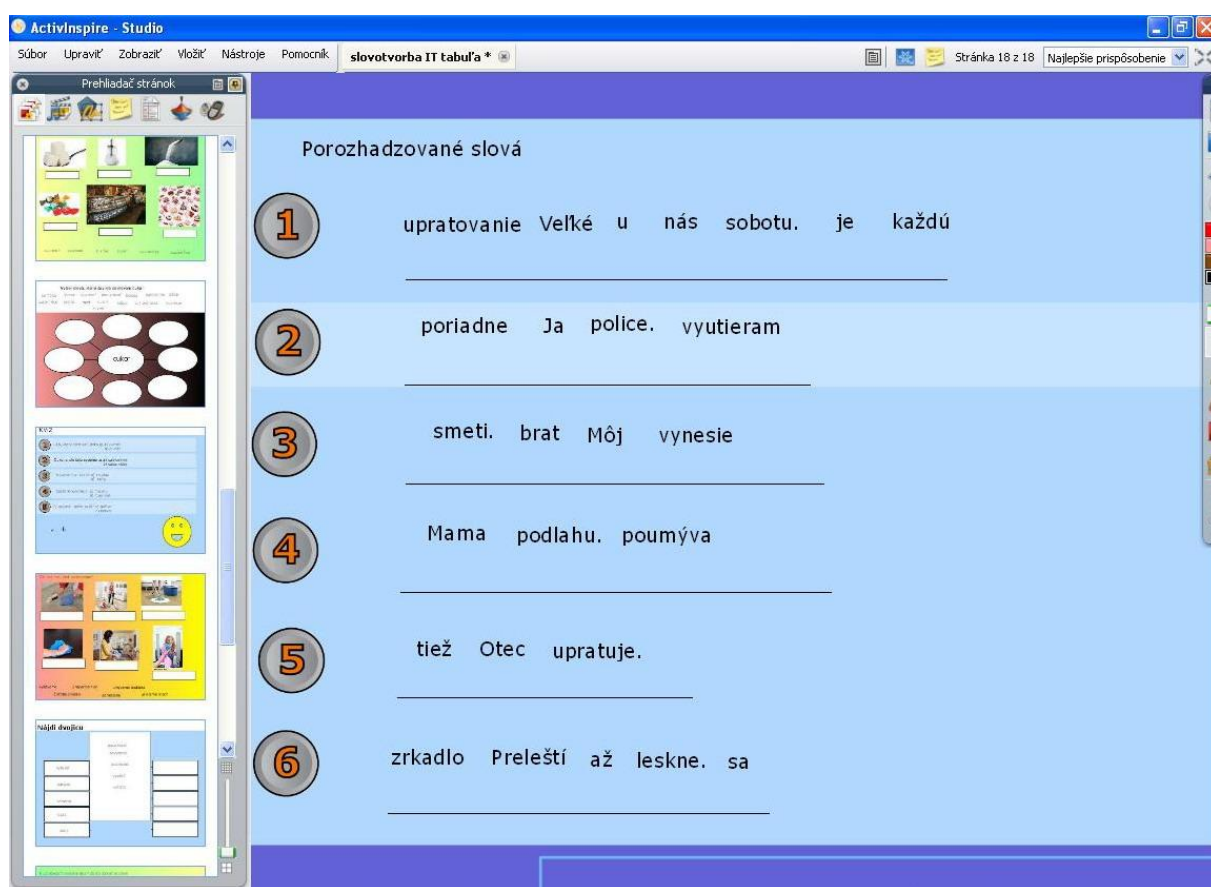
ActivInspire - Studio

Súbor Upraviť Zobraziť Vložiť Nástroje Pomocník slovotvorba IT tabuľa *

Stránka 18 z 18 Najlepšie prispôsobenie

Prehliadač stránok

cukor

Nájdi dvojicu

Porozhadzované slová

1 upratovanie Veľké u nás sobotu. je každú

2 poriadne Ja police. vyutieram

3 smeti. brat Môj vynesie

4 Mama podlahu. poumýva

5 tiež Otec upratuje.

6 zrkadlo Preleští až leskne. sa